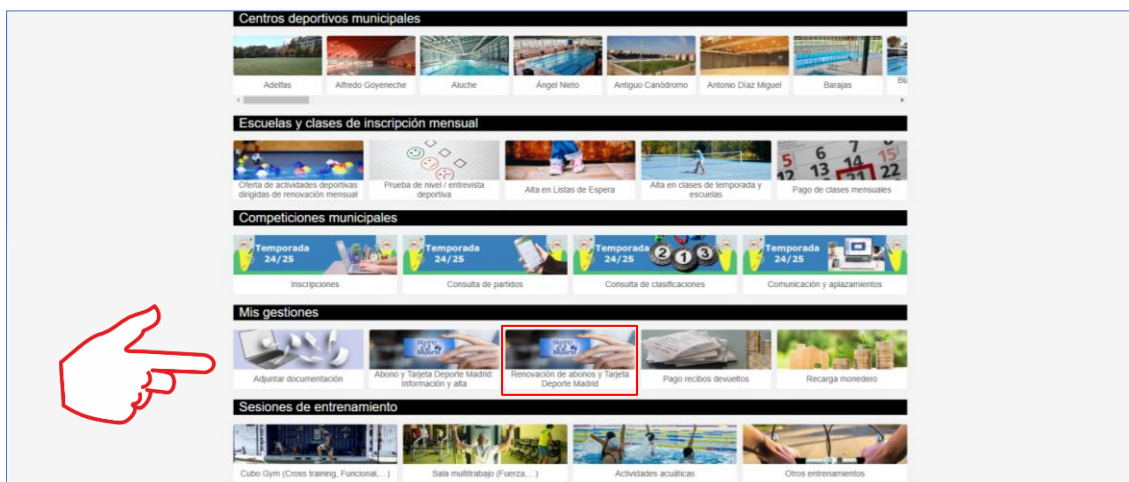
Centros deportivos municipales

Adelfas
Alfredo Goyeneche
Aluche
Ángel Nieto
Antiguo Canódromo
Antonio Díaz Miguel
Barajas
Bl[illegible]

Escuelas y clases de inscripción mensual

Oferta de actividades deportivas dirigidas de renovación mensual
Prueba de nivel / entrevista deportiva
Alta en Listas de Espera
Alta en clases de temporada y escuelas
Pago de clases mensuales

Competiciones municipales

Temporada 24/25
Inscripciones
Temporada 24/25
Consulta de partidos
Temporada 24/25
Consulta de clasificaciones
Temporada 24/25
Comunicación y aplazamientos

Mis gestiones

Adjuntar documentación
Abono y Tarjeta Deporte Madrid Información y alta
Renovación de abonos y Tarjeta Deporte Madrid
Pago recibos devueltos
Recarga monedero

Sesiones de entrenamiento

Cubo Gym (Cross training, Funcional,...)
Sala multitrabajo (Fuerza,...)
Actividades acuáticas
Otros entrenamientos